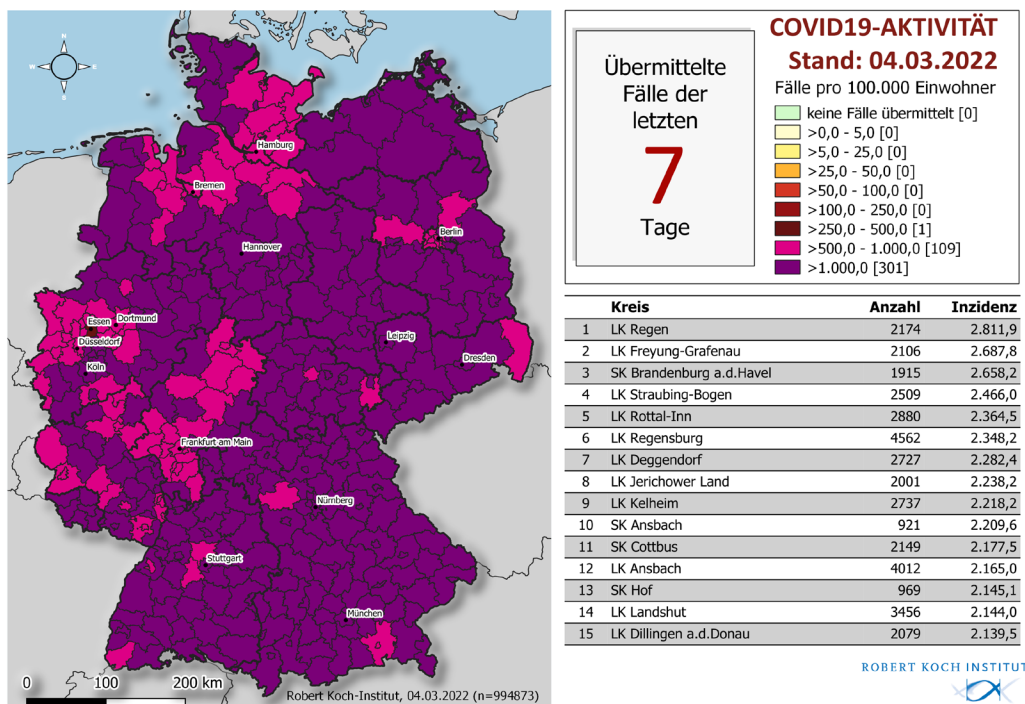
N
W E
S

Hamburg
Bremen
Hannover
Berlin
Essen
Dortmund
Düsseldorf
Köln
Leipzig
Dresden
Frankfurt am Main
Nürnberg
Stuttgart
München

0 100 200 km
Robert Koch-Institut, 04.03.2022 (n=994873)

Übermittelte Fälle der letzten
7
Tage

COVID19-AKTIVITÄT
Stand: 04.03.2022
Fälle pro 100.000 Einwohner
keine Fälle übermittelt [0]
>0,0 - 5,0 [0]
>5,0 - 25,0 [0]
>25,0 - 50,0 [0]
>50,0 - 100,0 [0]
>100,0 - 250,0 [0]
>250,0 - 500,0 [1]
>500,0 - 1.000,0 [109]
>1.000,0 [301]

| | Kreis | Anzahl | Inzidenz |
|---|---|---|---|
| 1 | LK Regen | 2174 | 2.811,9 |
| 2 | LK Freyung-Grafenau | 2106 | 2.687,8 |
| 3 | SK Brandenburg a.d.Havel | 1915 | 2.658,2 |
| 4 | LK Straubing-Bogen | 2509 | 2.466,0 |
| 5 | LK Rottal-Inn | 2880 | 2.364,5 |
| 6 | LK Regensburg | 4562 | 2.348,2 |
| 7 | LK Deggendorf | 2727 | 2.282,4 |
| 8 | LK Jerichower Land | 2001 | 2.238,2 |
| 9 | LK Kelheim | 2737 | 2.218,2 |
| 10 | SK Ansbach | 921 | 2.209,6 |
| 11 | SK Cottbus | 2149 | 2.177,5 |
| 12 | LK Ansbach | 4012 | 2.165,0 |
| 13 | SK Hof | 969 | 2.145,1 |
| 14 | LK Landshut | 3456 | 2.144,0 |
| 15 | LK Dillingen a.d.Donau | 2079 | 2.139,5 |

ROBERT KOCH INSTITUT